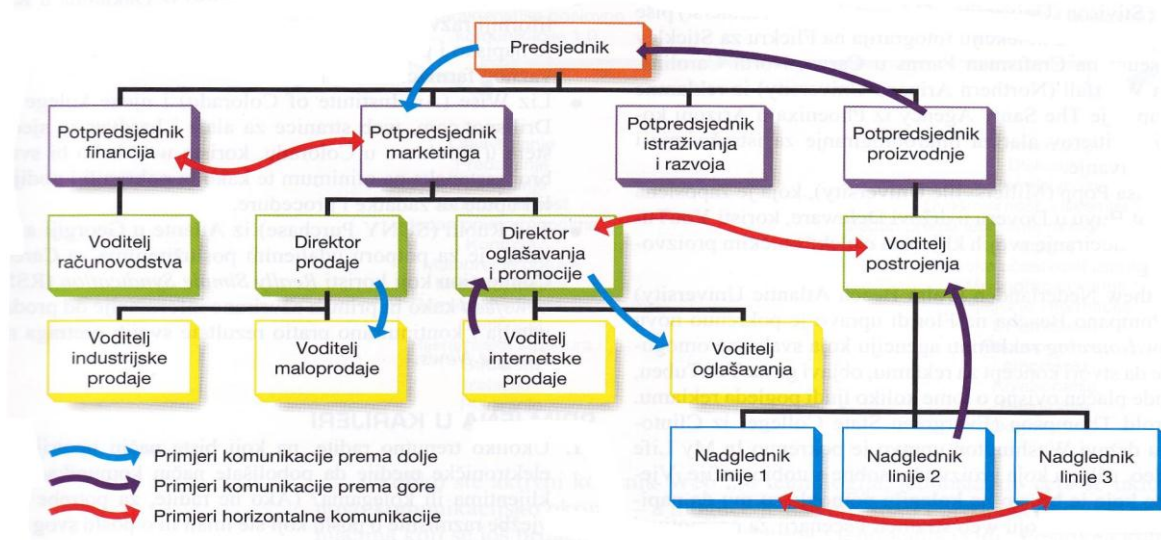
Predsjednik

Potpredsjednik financija

Potpredsjednik marketinga

Potpredsjednik istraživanja i razvoja

Potpredsjednik proizvodnje

Voditelj računovodstva

Direktor prodaje

Direktor oglašavanja i promocije

Voditelj postrojenja

Voditelj industrijske prodaje

Voditelj maloprodaje

Voditelj internetske prodaje

Voditelj oglašavanja

Nadglednik linije 1

Nadglednik linije 2

Nadglednik linije 3

Primjeri komunikacije prema dolje

Primjeri komunikacije prema gore

Primjeri horizontalne komunikacije